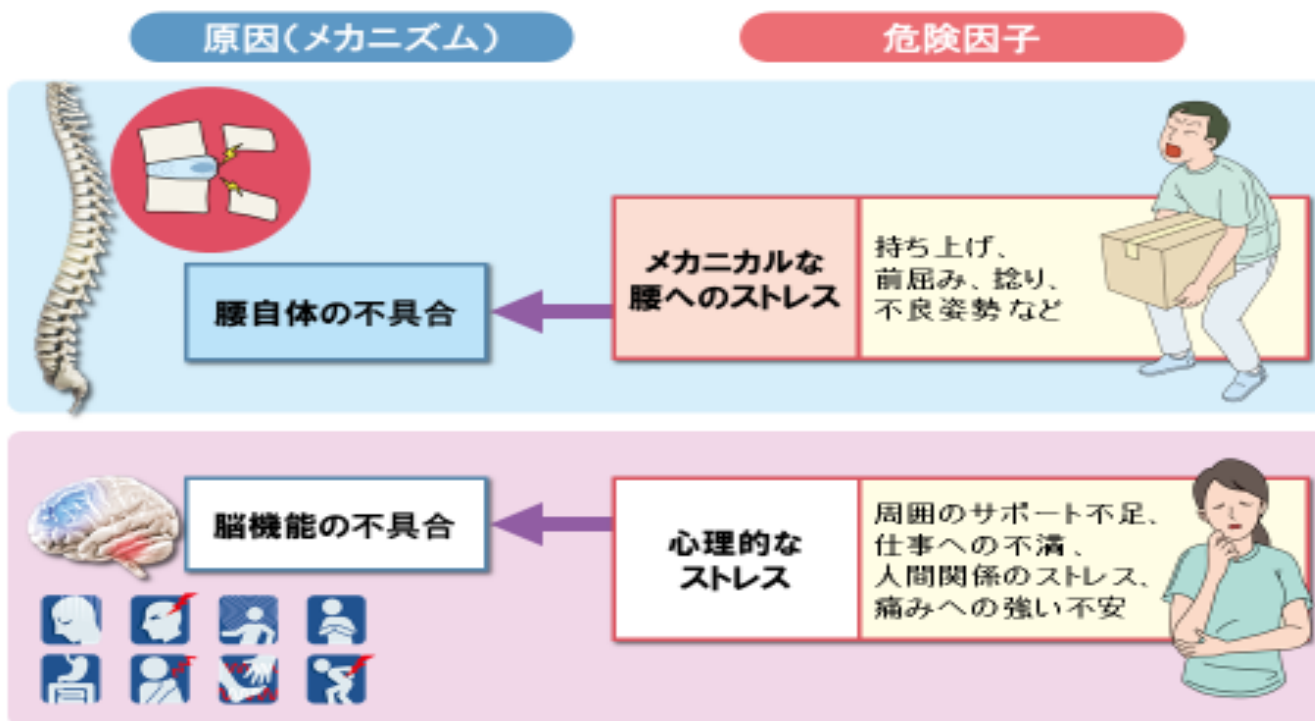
原因(メカニズム)

危険因子

腰自体の不具合

メカニカルな腰へのストレス

持ち上げ、前屈み、捻り、不良姿勢 など

脳機能の不具合

心理的なストレス

周囲のサポート不足、仕事への不満、人間関係のストレス、痛みへの強い不安